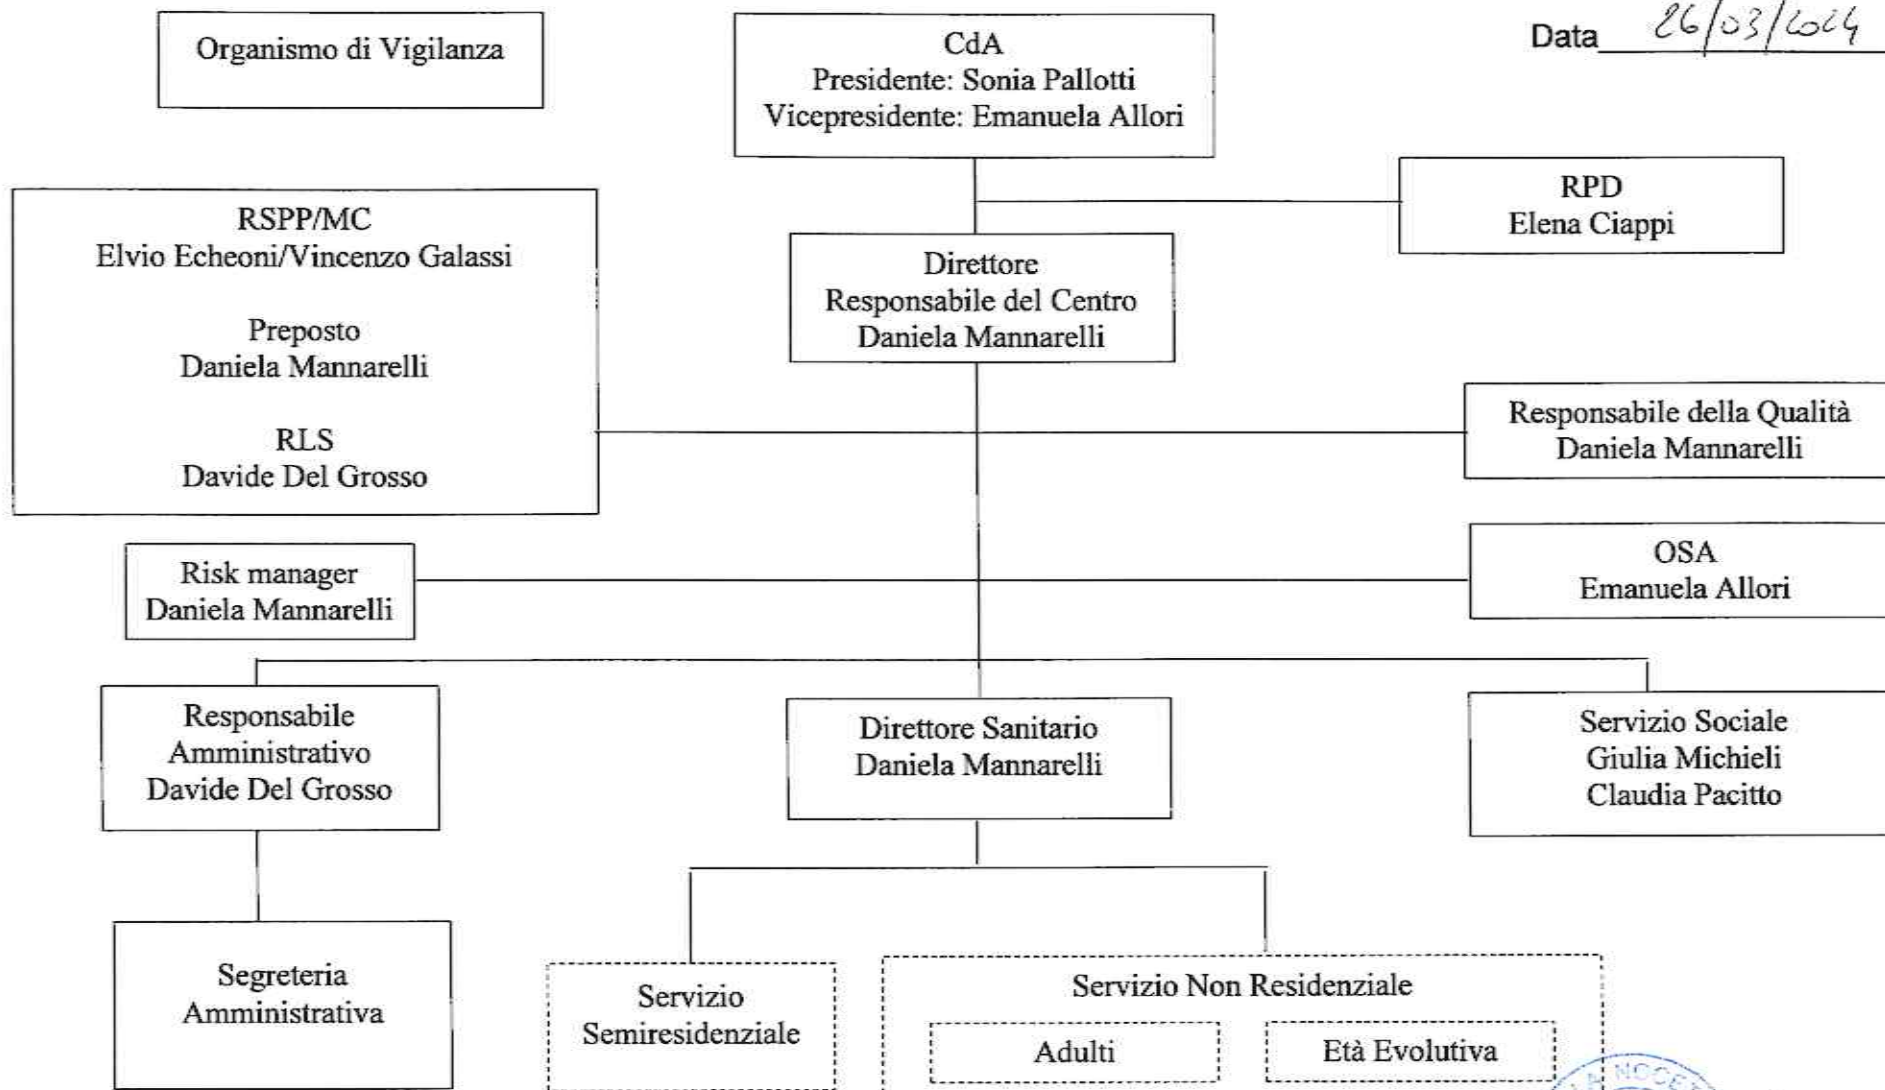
Organismo di Vigilanza

CdA
Presidente: Sonia Pallotti
Vicepresidente: Emanuela Allori

Data 26/03/2024

RSPP/MC
Elvio Echeoni/Vincenzo Galassi

Preposto
Daniela Mannarelli

RLS
Davide Del Grosso

Direttore
Responsabile del Centro
Daniela Mannarelli

RPD
Elena Ciappi

Responsabile della Qualità
Daniela Mannarelli

Risk manager
Daniela Mannarelli

OSA
Emanuela Allori

Responsabile
Amministrativo
Davide Del Grosso

Direttore Sanitario
Daniela Mannarelli

Servizio Sociale
Giulia Michieli
Claudia Pacitto

Segreteria
Amministrativa

Servizio
Semiresidenziale

Servizio Non Residenziale

Adulti

Età Evolutiva

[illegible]